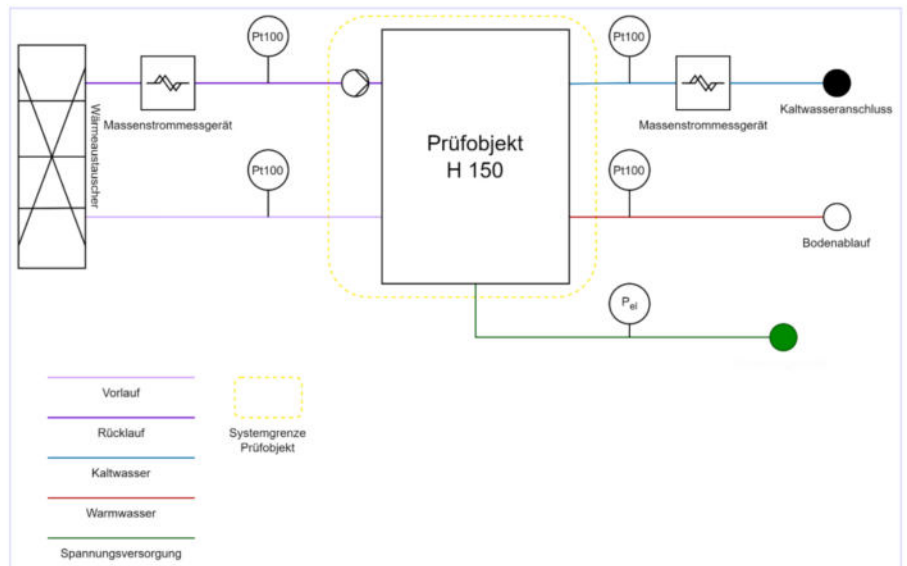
Wärmeaustauscher

Massenstrommessgerät

Pt100

Pt100

Prüfobjekt
H 150

Pt100

Massenstrommessgerät

Kaltwasseranschluss

Pt100

Bodenablauf

$P_{el}$

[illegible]

Vorlauf

Rücklauf

Kaltwasser

Warmwasser

Spannungsversorgung

Systemgrenze
Prüfobjekt